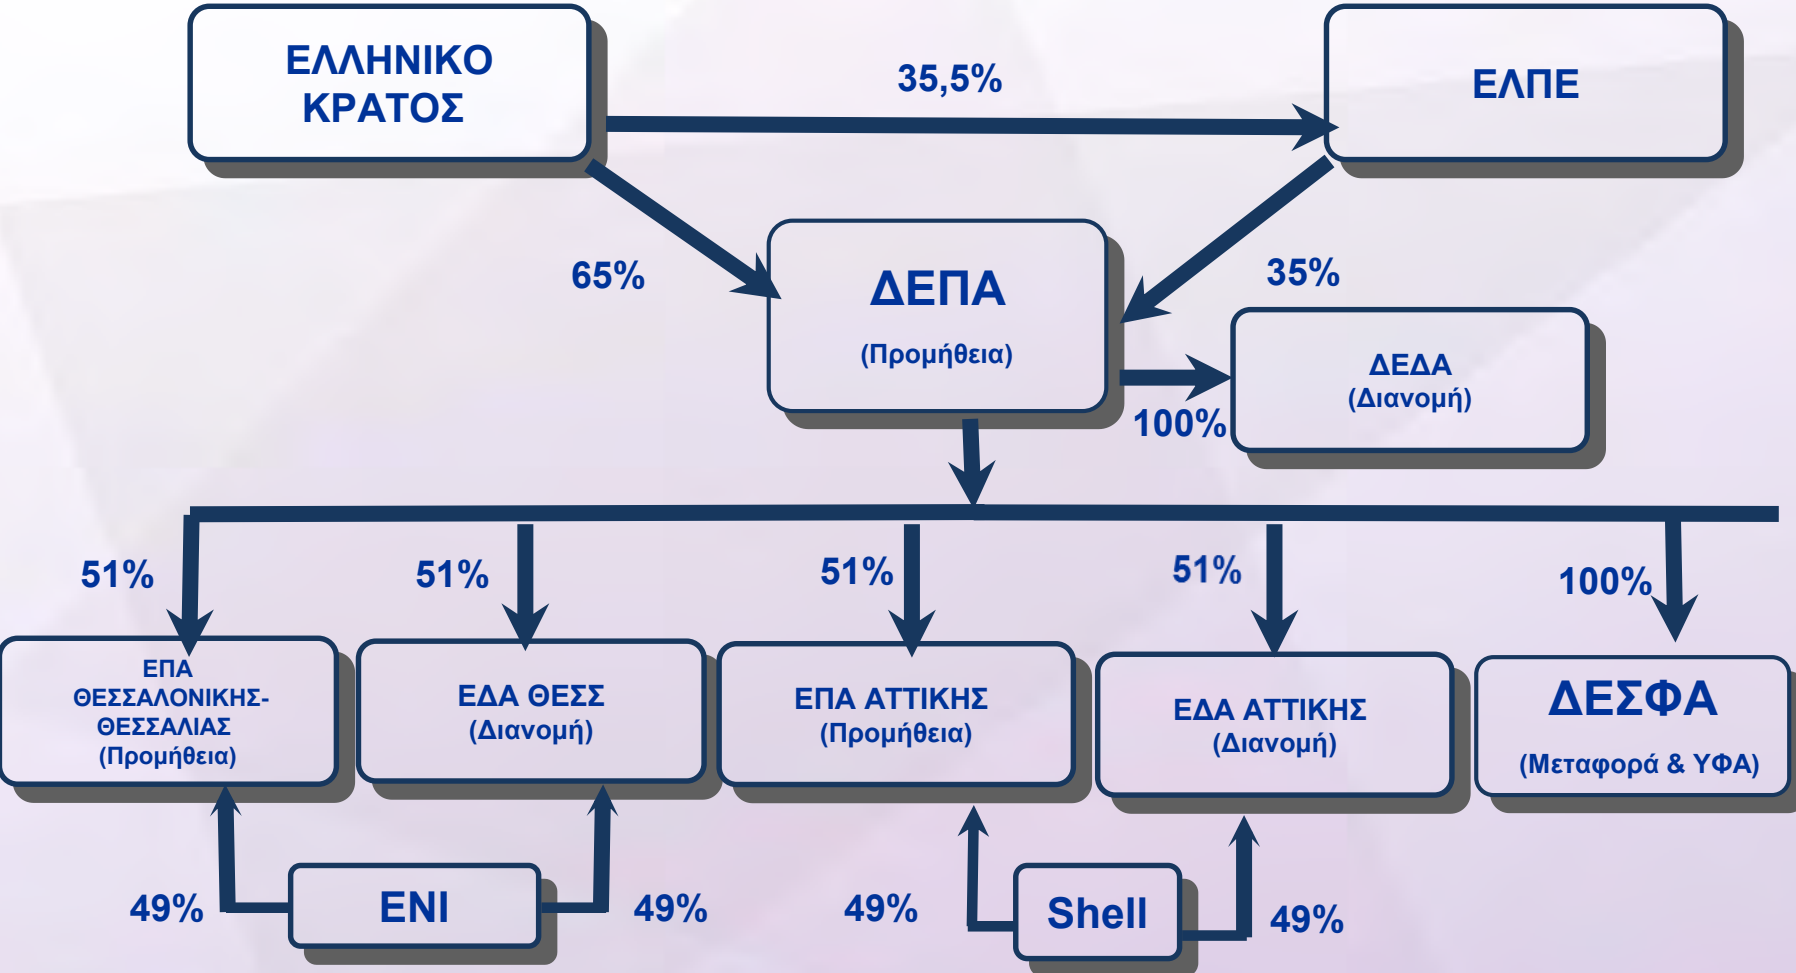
ΕΛΛΗΝΙΚΟ ΚΡΑΤΟΣ

35,5%

ΕΛΠΕ

65%

ΔΕΠΑ
(Προμήθεια)

35%

ΔΕΔΑ
(Διανομή)

100%

51%

51%

51%

51%

100%

ΕΠΑ ΘΕΣΣΑΛΟΝΙΚΗΣ-ΘΕΣΣΑΛΙΑΣ
(Προμήθεια)

ΕΔΑ ΘΕΣΣ
(Διανομή)

ΕΠΑ ΑΤΤΙΚΗΣ
(Προμήθεια)

ΕΔΑ ΑΤΤΙΚΗΣ
(Διανομή)

ΔΕΣΦΑ
(Μεταφορά & ΥΦΑ)

49%

ENI

49%

49%

Shell

49%